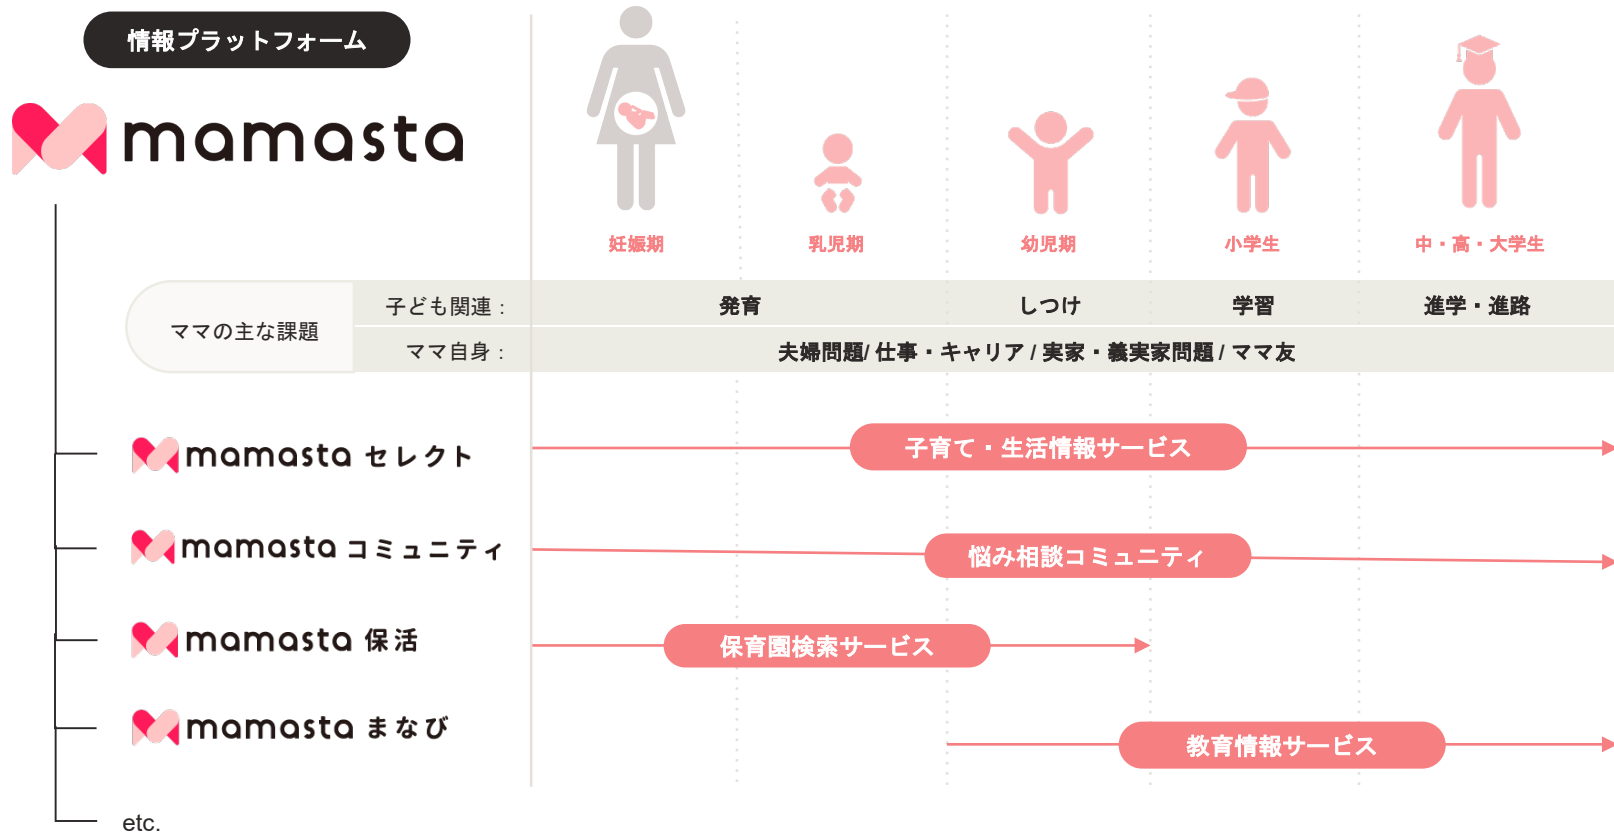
情報プラットフォーム

mamasta

妊娠期

乳児期

幼児期

小学生

中・高・大学生

ママの主な課題

子ども関連：

発育

しつけ

学習

進学・進路

ママ自身：

夫婦問題/ 仕事・キャリア / 実家・義実家問題 / ママ友

mamasta セレクト

子育て・生活情報サービス

mamasta コミュニティ

悩み相談コミュニティ

mamasta 保活

保育園検索サービス

mamasta まなび

教育情報サービス

etc.